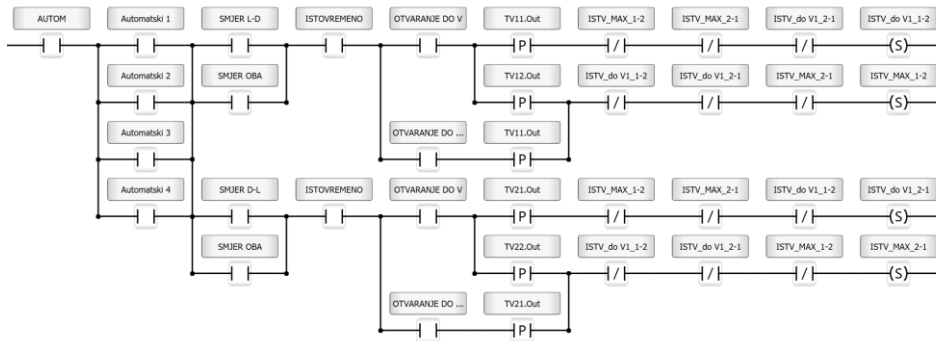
AUTOM
Automatski 1
SMJER L-D
ISTOVREMENO
OTVARANJE DO V
TV11.Out
ISTV_MAX_1-2
ISTV_MAX_2-1
ISTV_do V1_2-1
ISTV_do V1_1-2
P
S
Automatski 2
SMJER OBA
TV12.Out
ISTV_do V1_1-2
ISTV_do V1_2-1
ISTV_MAX_2-1
ISTV_MAX_1-2
P
S
Automatski 3
OTVARANJE DO ...
TV11.Out
P
Automatski 4
SMJER D-L
ISTOVREMENO
OTVARANJE DO V
TV21.Out
ISTV_MAX_1-2
ISTV_MAX_2-1
ISTV_do V1_1-2
ISTV_do V1_2-1
P
S
SMJER OBA
TV22.Out
ISTV_do V1_1-2
ISTV_do V1_2-1
ISTV_MAX_1-2
ISTV_MAX_2-1
P
S
OTVARANJE DO ...
TV21.Out
P